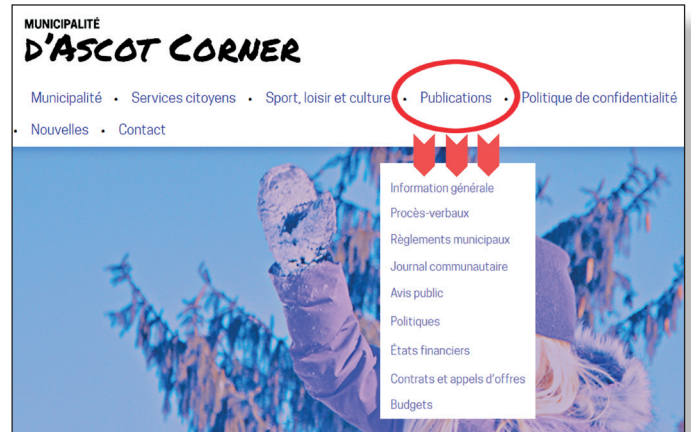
MUNICIPALITÉ
D'ASCOT CORNER

Municipalité • Services citoyens • Sport, loisir et culture • Publications • Politique de confidentialité • Nouvelles • Contact

Information générale
Procès-verbaux
Règlements municipaux
Journal communautaire
Avis public
Politiques
États financiers
Contrats et appels d'offres
Budgets